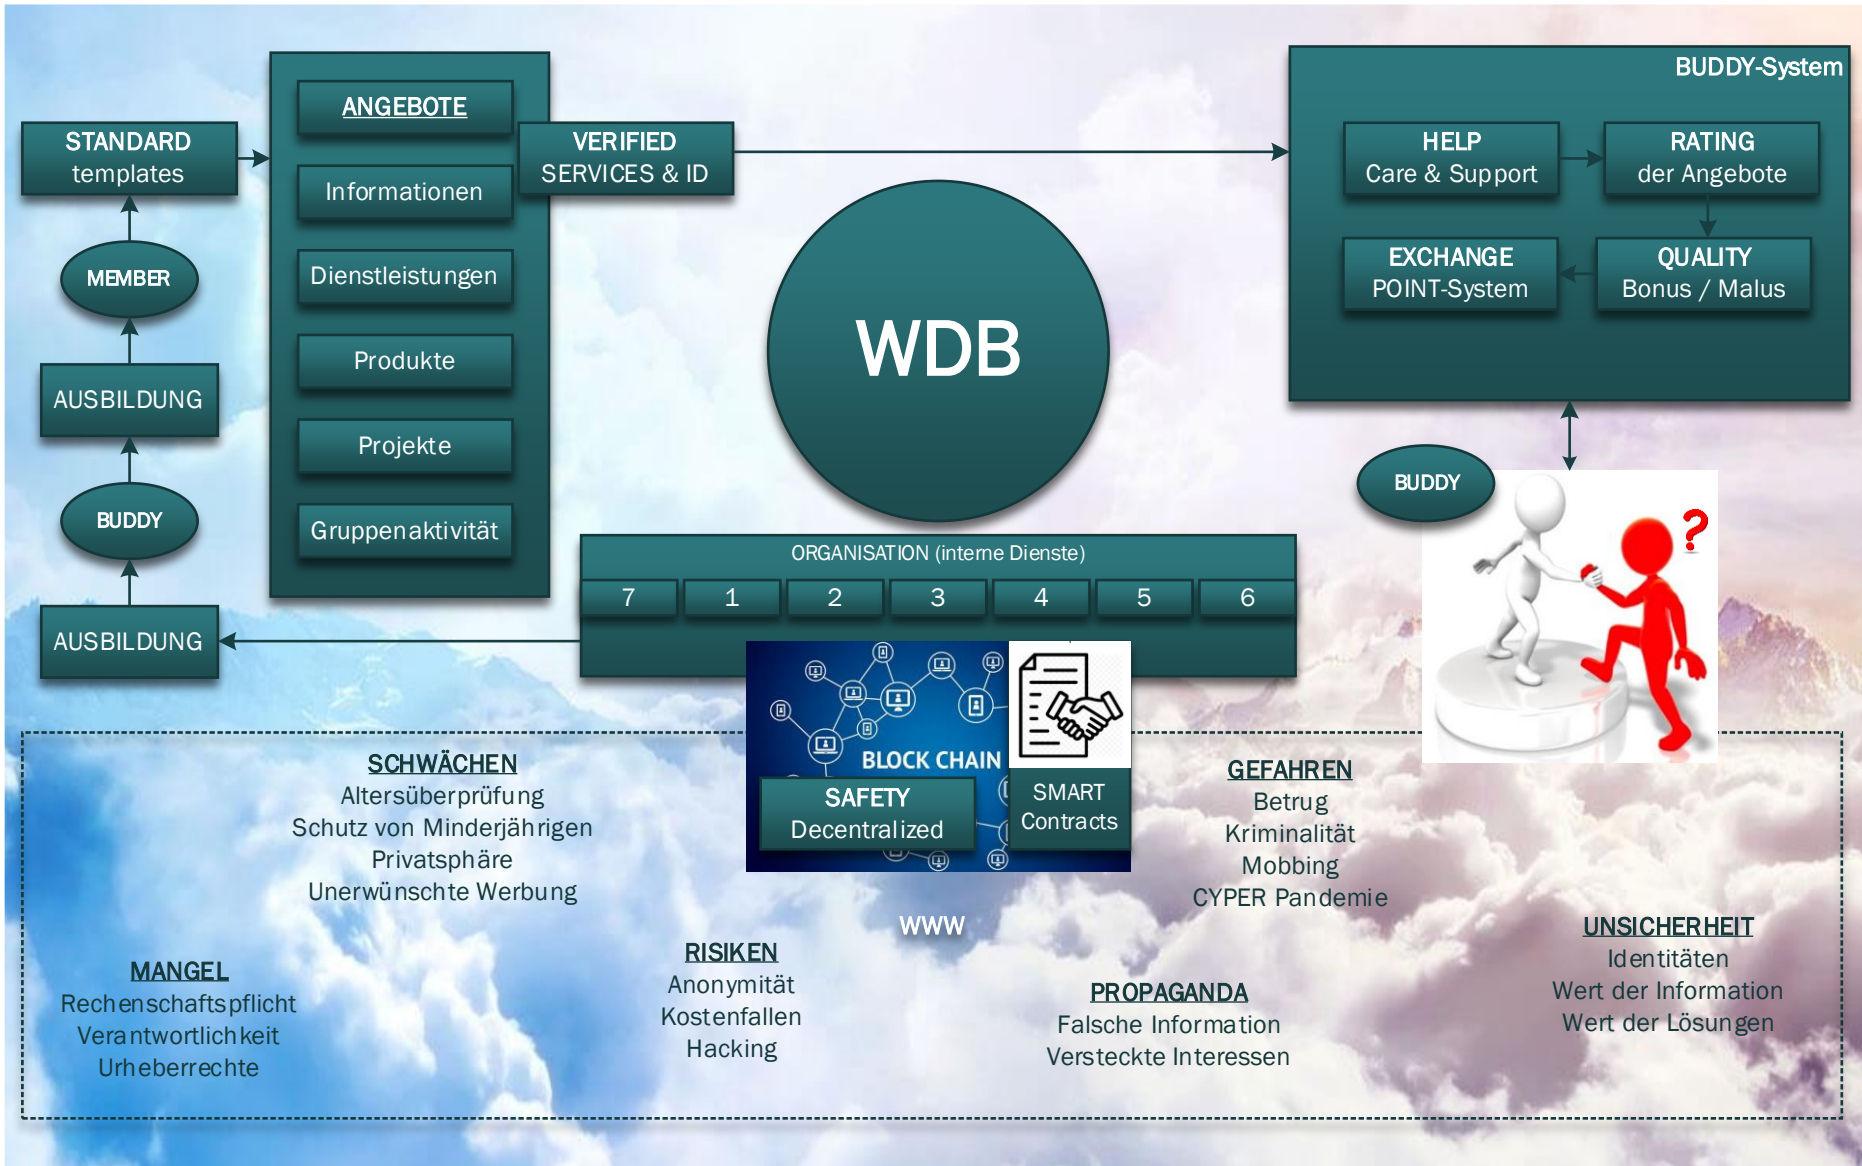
STANDARD templates

MEMBER

AUSBILDUNG

BUDDY

AUSBILDUNG

ANGEBOTE

Informationen

Dienstleistungen

Produkte

Projekte

Gruppenaktivität

VERIFIED SERVICES & ID

WDB

BUDDY-System

HELP Care & Support

RATING der Angebote

EXCHANGE POINT-System

QUALITY Bonus / Malus

BUDDY

?

ORGANISATION (interne Dienste)

| 7 | 1 | 2 | 3 | 4 | 5 | 6 |
|---|---|---|---|---|---|---|

BLOCK CHAIN

SAFETY Decentralized

SMART Contracts

SCHWÄCHEN
Altersüberprüfung
Schutz von Minderjährigen
Privatsphäre
Unerwünschte Werbung

GEFAHREN
Betrug
Kriminalität
Mobbing
CYPER Pandemie

WWW

MANGEL
Rechenschaftspflicht
Verantwortlichkeit
Urheberrechte

RISIKEN
Anonymität
Kostenfallen
Hacking

PROPAGANDA
Falsche Information
Versteckte Interessen

UNSICHERHEIT
Identitäten
Wert der Information
Wert der Lösungen